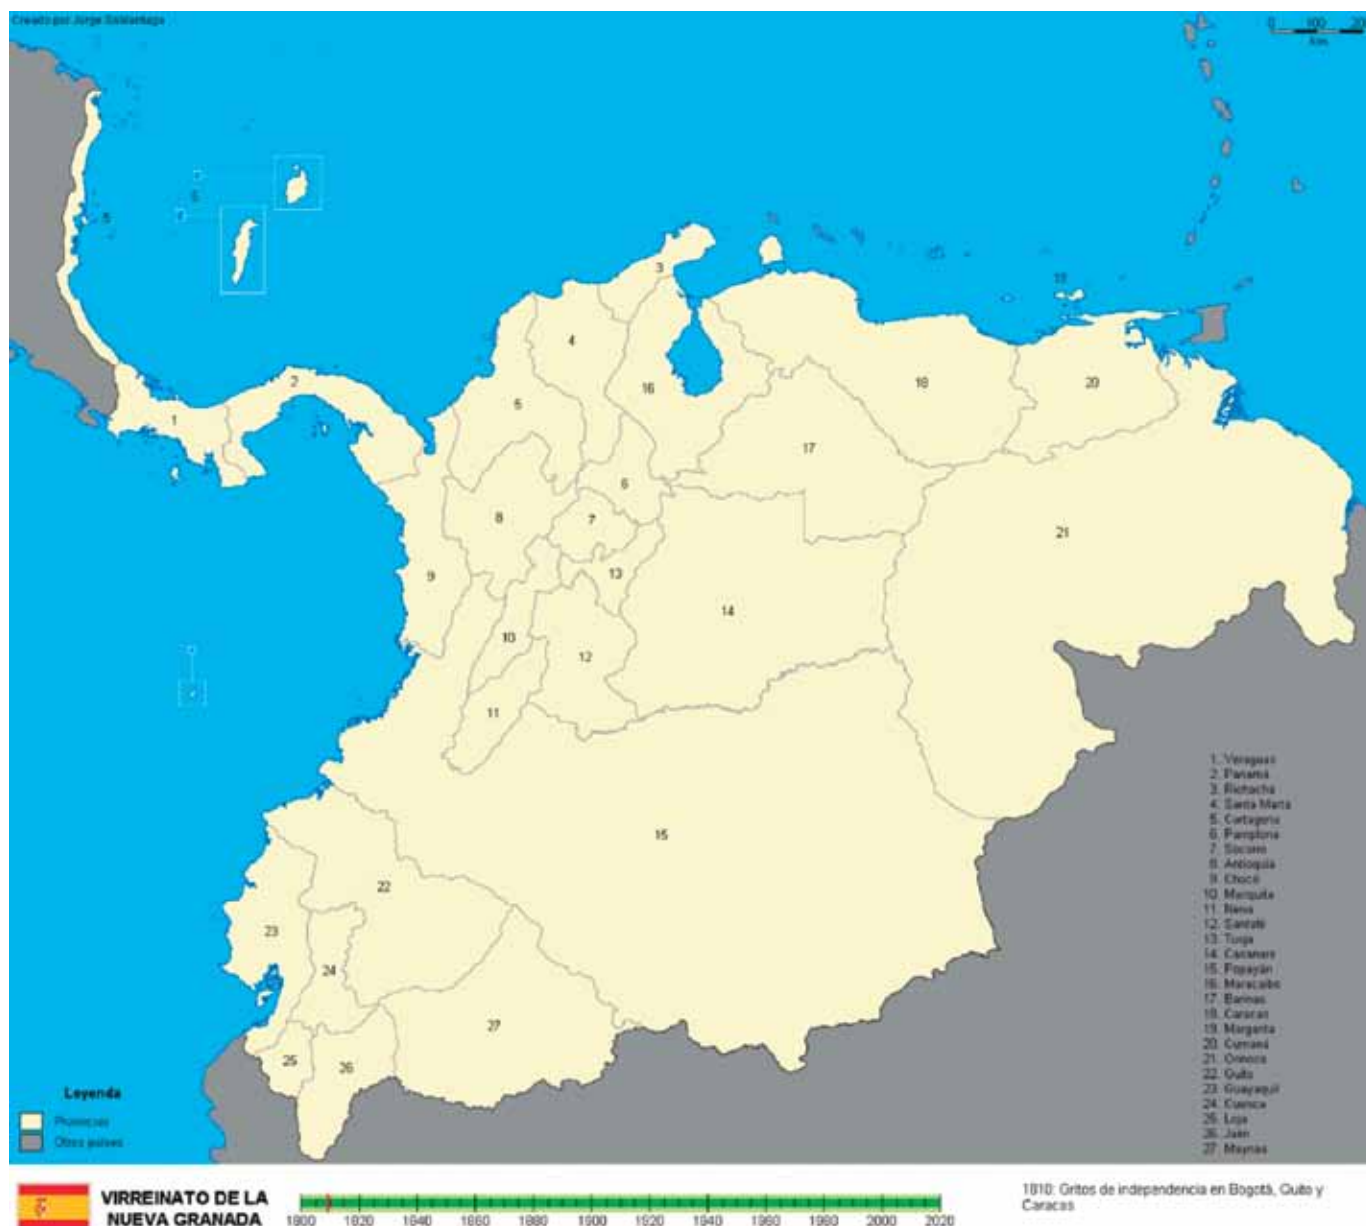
Creado por Jorge Saldarriaga

0 100 200
Km

5
5
3
4
16
18
20
2
1
6
17
6
8
7
21
9
13
14
10
12
11
15
22
23
24
27
25
26
19

1. Veraguas
2. Panamá
3. Riohacha
4. Santa Marta
5. Cartagena
6. Pamplona
7. Socorro
8. Antioquia
9. Chocó
10. Mariquita
11. Neiva
12. Santafé
13. Tunja
14. Casanare
15. Popayán
16. Maracaibo
17. Barinas
18. Caracas
19. Margarita
20. Cumaná
21. Orinoco
22. Quito
23. Guayaquil
24. Cuenca
25. Loja
26. Jaén
27. Maynas

Leyenda
Provincias
Otros países

VIRREINATO DE LA NUEVA GRANADA

1800 1820 1840 1860 1880 1900 1920 1940 1960 1980 2000 2020

1810: Gritos de independencia en Bogotá, Quito y Caracas